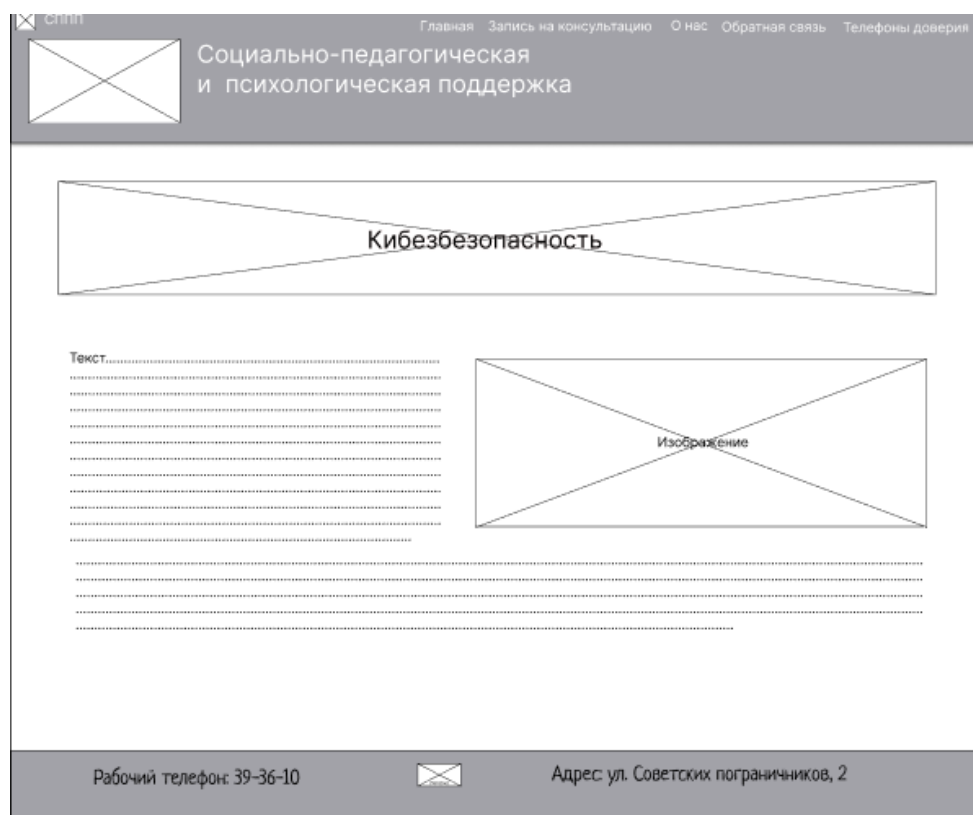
cnnn

Главная Запись на консультацию О нас Обратная связь Телефоны доверия

Социально-педагогическая и психологическая поддержка

Кибезбезопасность

Текст.............................................................................................................................................

Изображение

Рабочий телефон: 39-36-10

Адрес: ул. Советских пограничников, 2